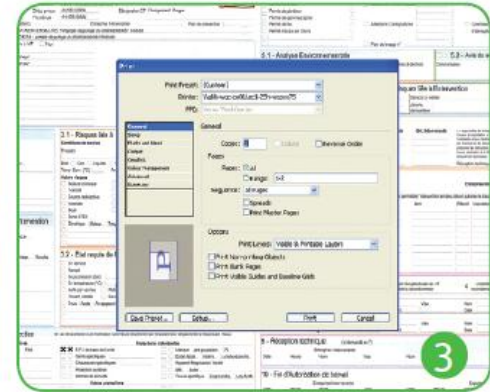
Print

Print Preset: [Custom]

Printer: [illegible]

PPD: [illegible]

General
Setup
Marks and Bleed
Output
Graphics
Color Management
Advanced
Summary

General

Copies: 1 Collate Reverse Order

Pages

Range: All

Range: 1-8

Sequence: All Pages

Spreads

Print Master Pages

Options

Print Layers: Visible & Printable Layers

Print Non-printing Objects

Print Blank Pages

Print Visible Guides and Baseline Grids

Save Preset... Setup... Print Cancel

3.1 - Risques liés à

3.2 - État requis de

5.1 - Analyse Environnementale

5.2 - Avis de

Risque lié à l'environnement

Réception technique

Fin d'autorisation de travail

3